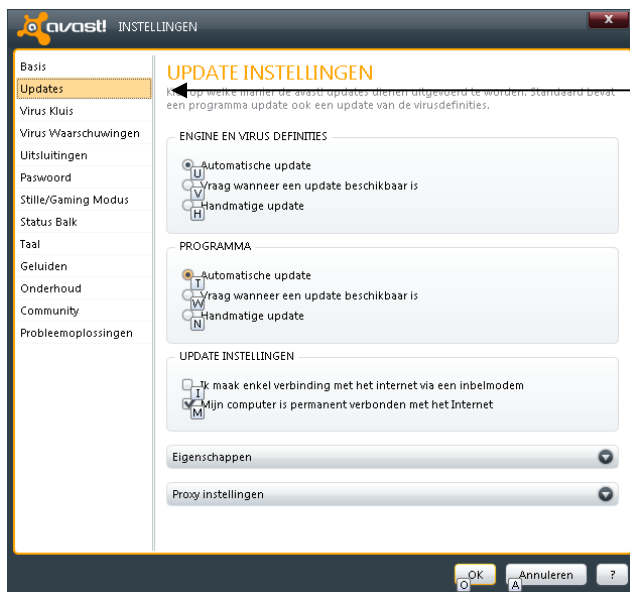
avast! INSTELLINGEN

Basis
Updates
Virus Kluis
Virus Waarschuwingen
Uitsluitingen
Paswoord
Stille/Gaming Modus
Status Balk
Taal
Geluiden
Onderhoud
Community
Probleemoplossingen

UPDATE INSTELLINGEN

K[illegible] op welke manier de avast! updates dienen uitgevoerd te worden. Standaard bevat een programma update ook een update van de virusdefinities.

ENGINE EN VIRUS DEFINITIES
Automatische update U
Vraag wanneer een update beschikbaar is V
Handmatige update H

PROGRAMMA
Automatische update T
Vraag wanneer een update beschikbaar is W
Handmatige update N

UPDATE INSTELLINGEN
Ik maak enkel verbinding met het internet via een inbelmodem I
Mijn computer is permanent verbonden met het Internet M

Eigenschappen

Proxy instellingen

OK O
Annuleren A
?